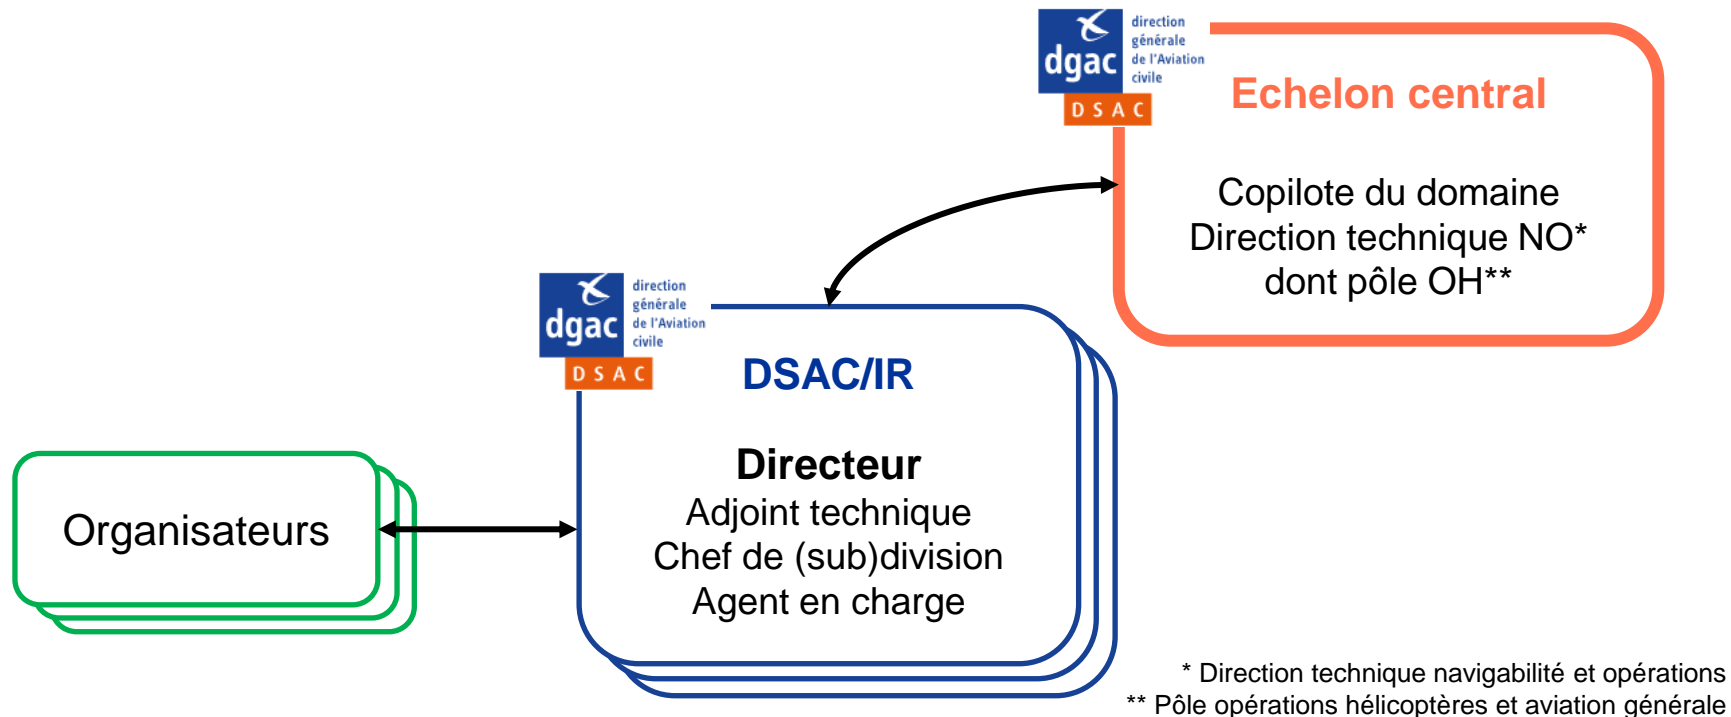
dgac direction générale de l'Aviation civile
DSAC

Echelon central

Copilote du domaine
Direction technique NO*
dont pôle OH**

dgac direction générale de l'Aviation civile
DSAC

DSAC/IR

Directeur
Adjoint technique
Chef de (sub)division
Agent en charge

Organisateurs

* Direction technique navigabilité et opérations
** Pôle opérations hélicoptères et aviation générale